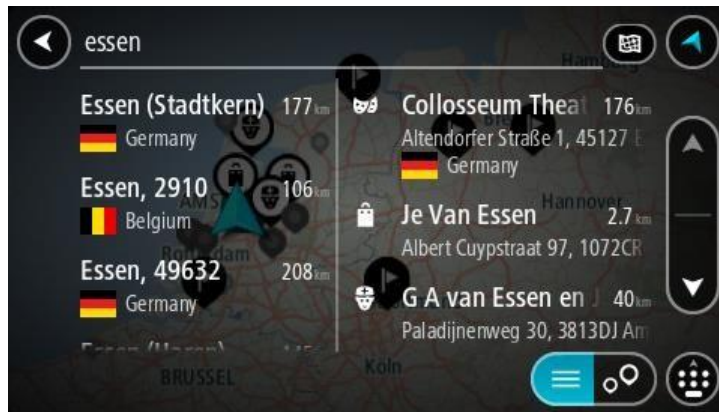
essen

Essen (Stadtkern) 177 km
Germany

Essen, 2910 106 km
Belgium

Essen, 49632 208 km
Germany

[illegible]

Collosseum Theat 176 km
Altendorfer Straße 1, 45127 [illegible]
Germany

Je Van Essen 2.7 km
Albert Cuypstraat 97, 1072CR

G A van Essen en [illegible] 40 km
Paladijnenweg 30, 3813DJ Am

Hamburg
Hannover
Amsterdam
Rotterdam
BRUSSEL
Köln